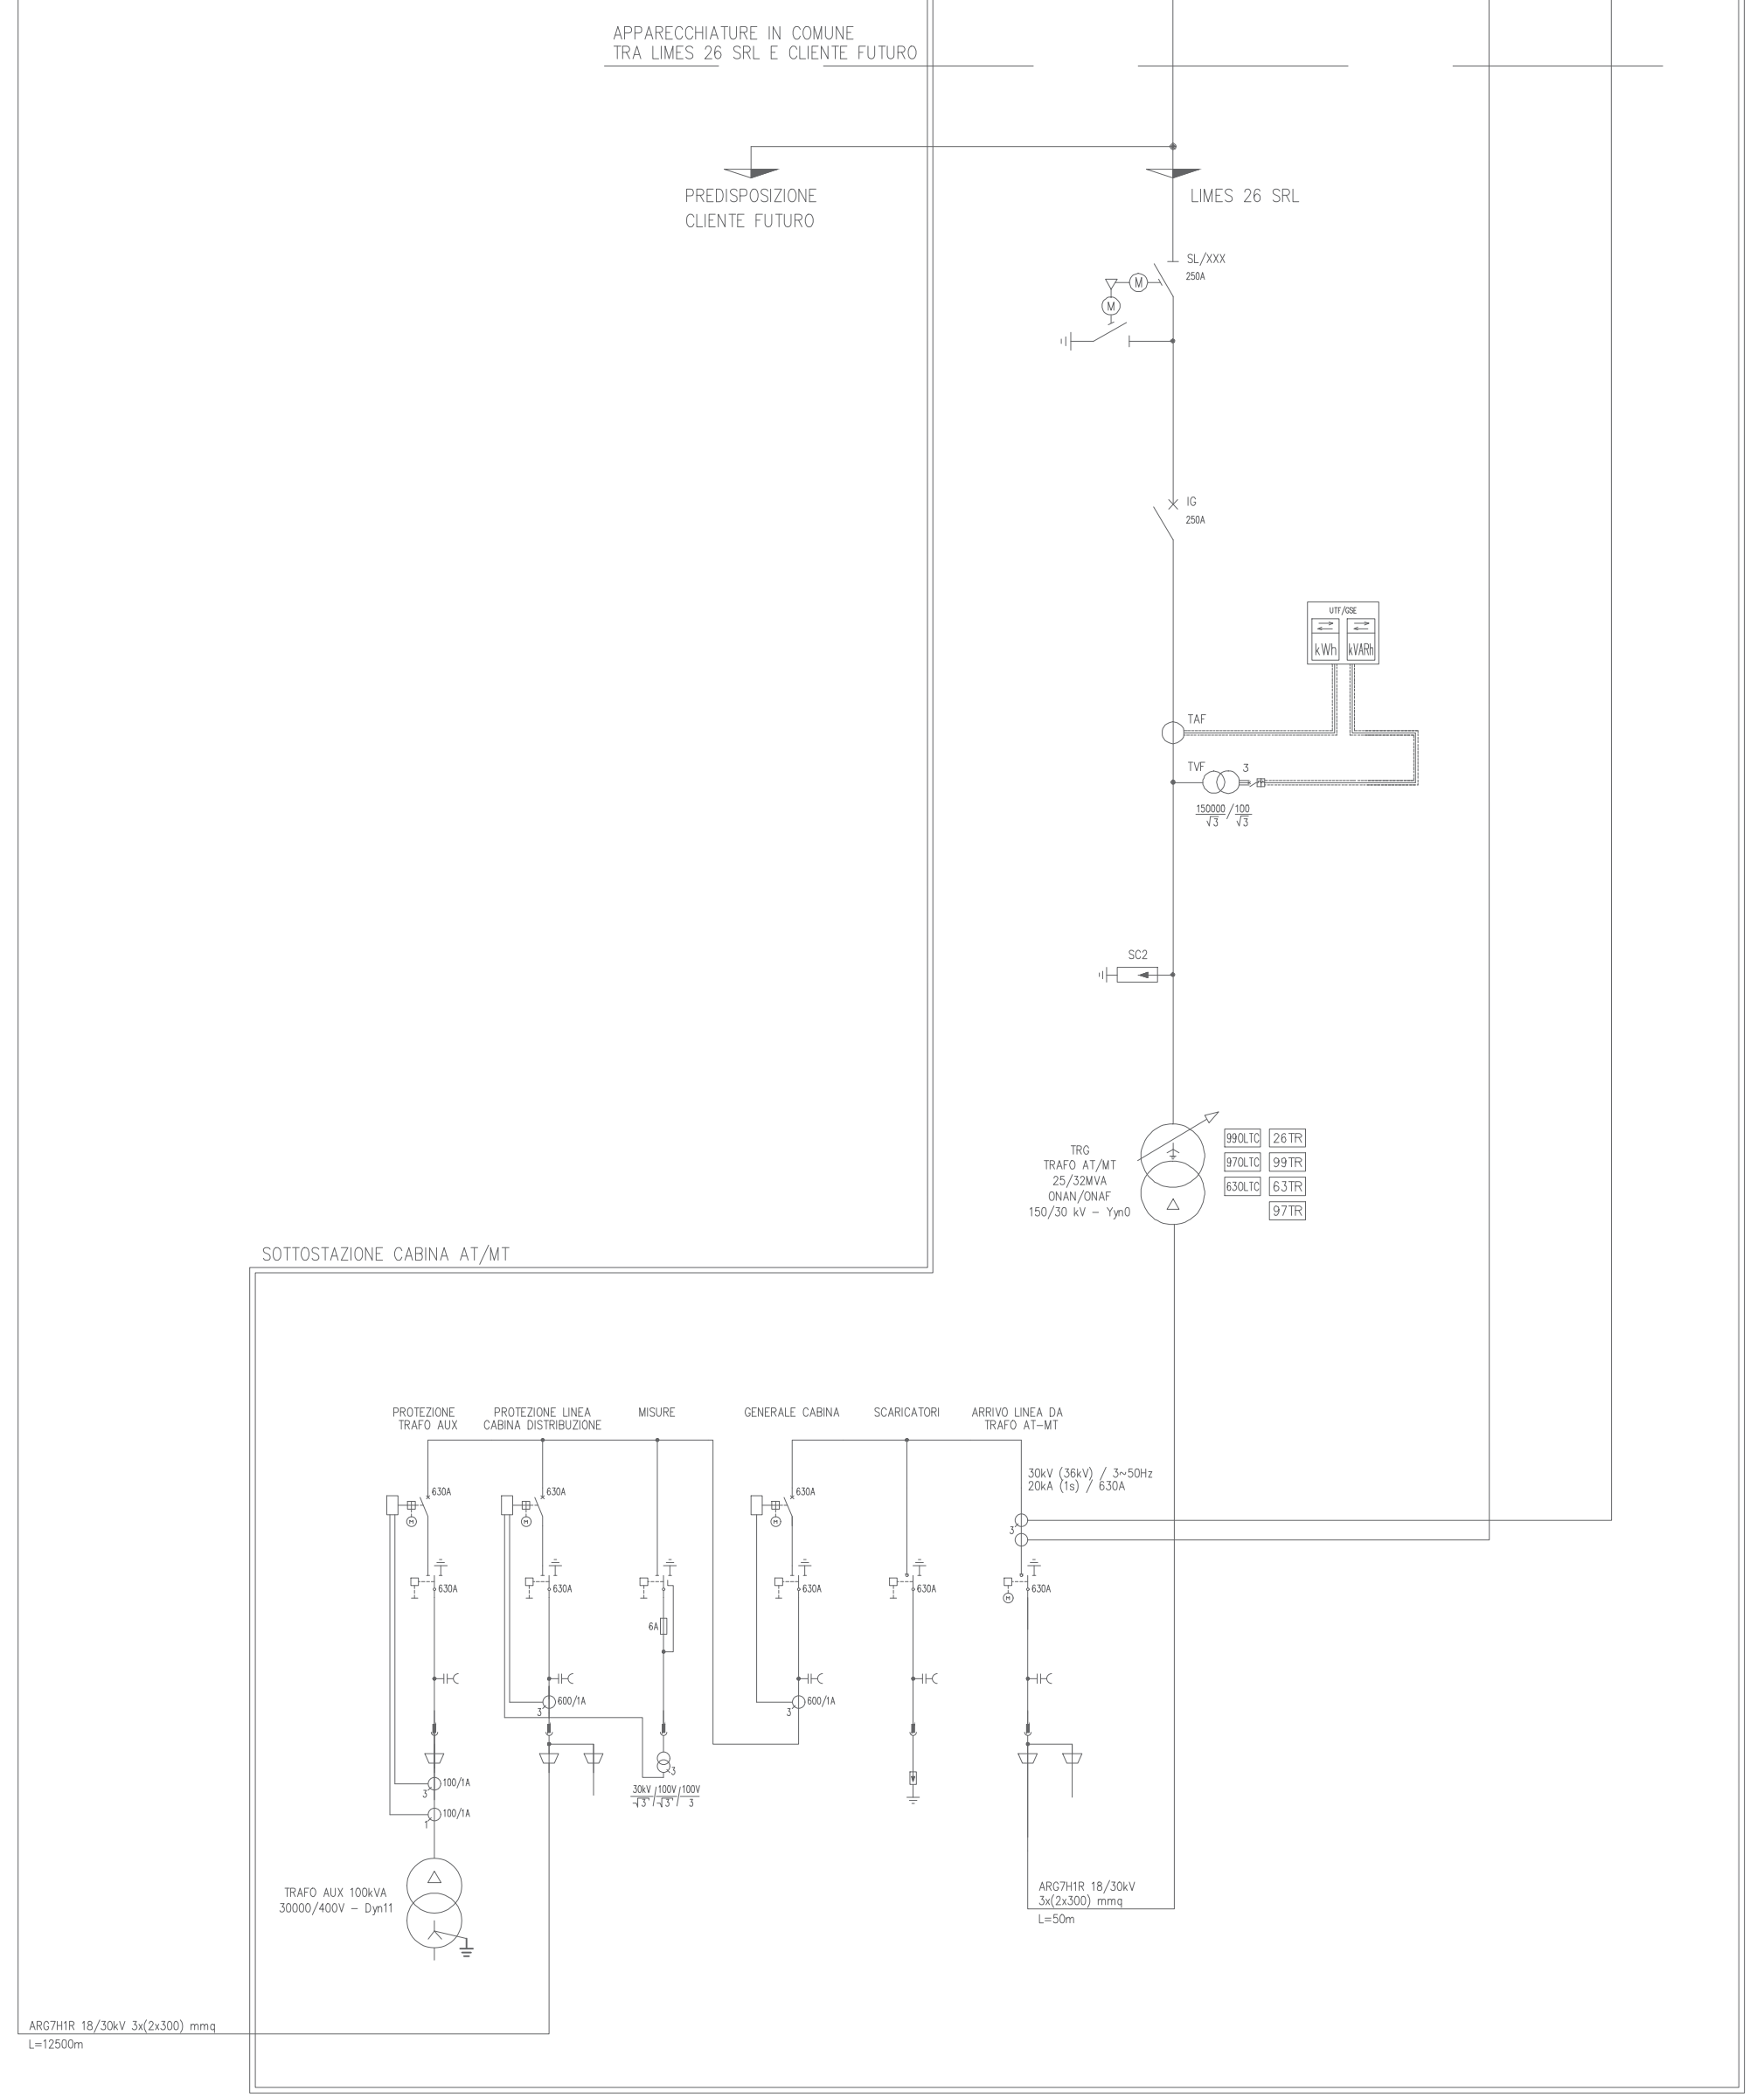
APPARECCHIATURE IN COMUNE
TRA LIMES 26 SRL E CLIENTE FUTURO

PREDISPOSIZIONE
CLIENTE FUTURO

LIMES 26 SRL

SL/XXX
250A

M

M

IG
250A

UTF/GSE
kWh
kVARh

TAF

TVF
3

$\frac{150000}{\sqrt{3}}/\frac{100}{\sqrt{3}}$

SC2

TRG
TRAFO AT/MT
25/32MVA
ONAN/ONAF
150/30 kV – Yyn0

990LTC
970LTC
630LTC

26TR
99TR
63TR
97TR

SOTTOSTAZIONE CABINA AT/MT

PROTEZIONE
TRAFO AUX

PROTEZIONE LINEA
CABINA DISTRIBUZIONE

MISURE

GENERALE CABINA

SCARICATORI

ARRIVO LINEA DA
TRAFO AT–MT

30kV (36kV) / 3~50Hz
20kA (1s) / 630A

630A
630A
630A
630A
630A
630A
630A
630A
630A

6A

600/1A
3
600/1A
3

3

100/1A
3
100/1A
1

$\frac{30kV}{\sqrt{3}}/\frac{100V}{\sqrt{3}}/\frac{100V}{3}$

3

TRAFO AUX 100kVA
30000/400V – Dyn11

ARG7H1R 18/30kV
3x(2x300) mmq
L=50m

ARG7H1R 18/30kV 3x(2x300) mmq
L=12500m